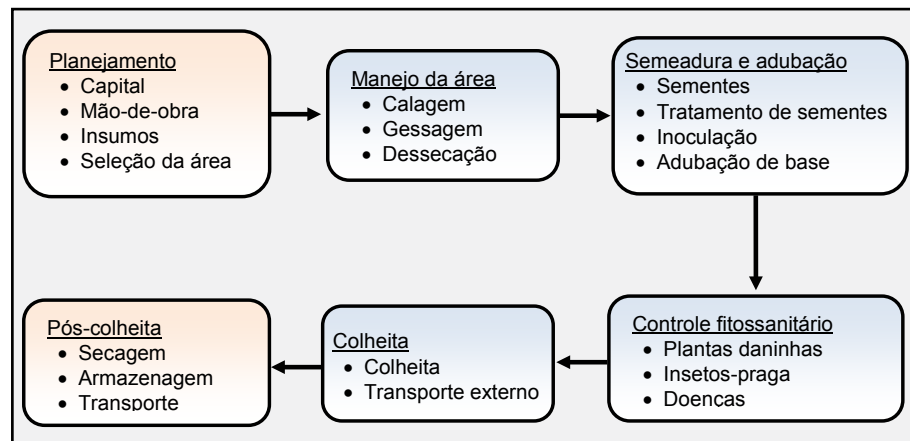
Planejamento
- Capital
- Mão-de-obra
- Insumos
- Seleção da área

Manejo da área
- Calagem
- Gessagem
- Dessecação

Semeadura e adubação
- Sementes
- Tratamento de sementes
- Inoculação
- Adubação de base

Controle fitossanitário
- Plantas daninhas
- Insetos-praga
- Doencas

Colheita
- Colheita
- Transporte externo

Pós-colheita
- Secagem
- Armazenagem
- Transporte